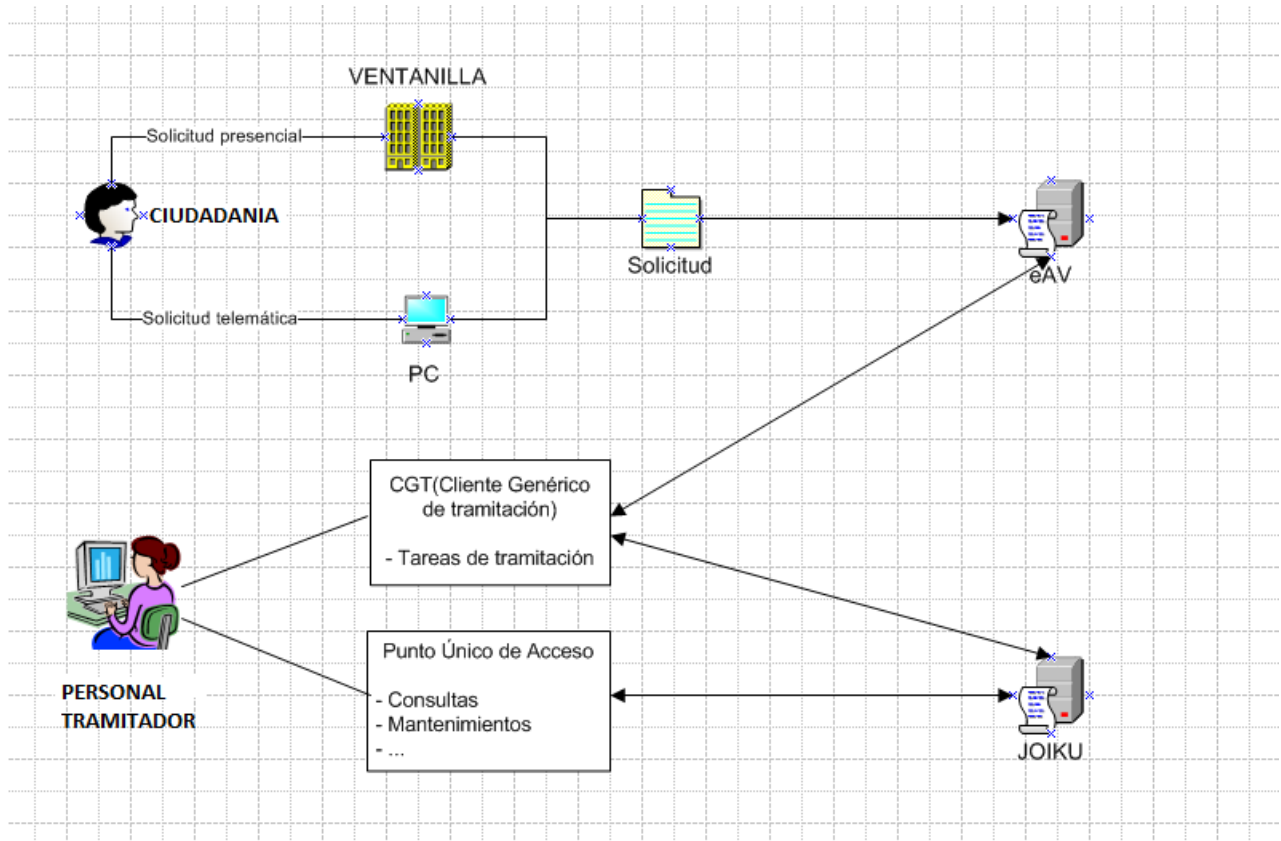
VENTANILLA

Solicitud presencial

CIUDADANIA

Solicitud

eAV

Solicitud telemática

PC

CGT(Cliente Genérico de tramitación)

- Tareas de tramitación

Punto Único de Acceso

- Consultas
- Mantenimientos
- ...

PERSONAL TRAMITADOR

JOIKU